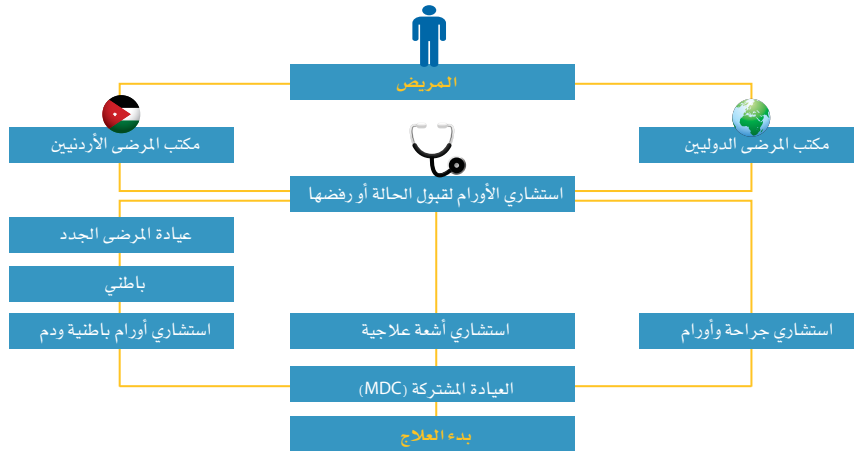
المريض

مكتب المرضى الأردنيين

مكتب المرضى الدوليين

استشاري الأورام لقبول الحالة أو رفضها

عيادة المرضى الجدد

باطني

استشاري أورام باطنية ودم

استشاري أشعة علاجية

استشاري جراحة وأورام

العيادة المشتركة (MDC)

بدء العلاج